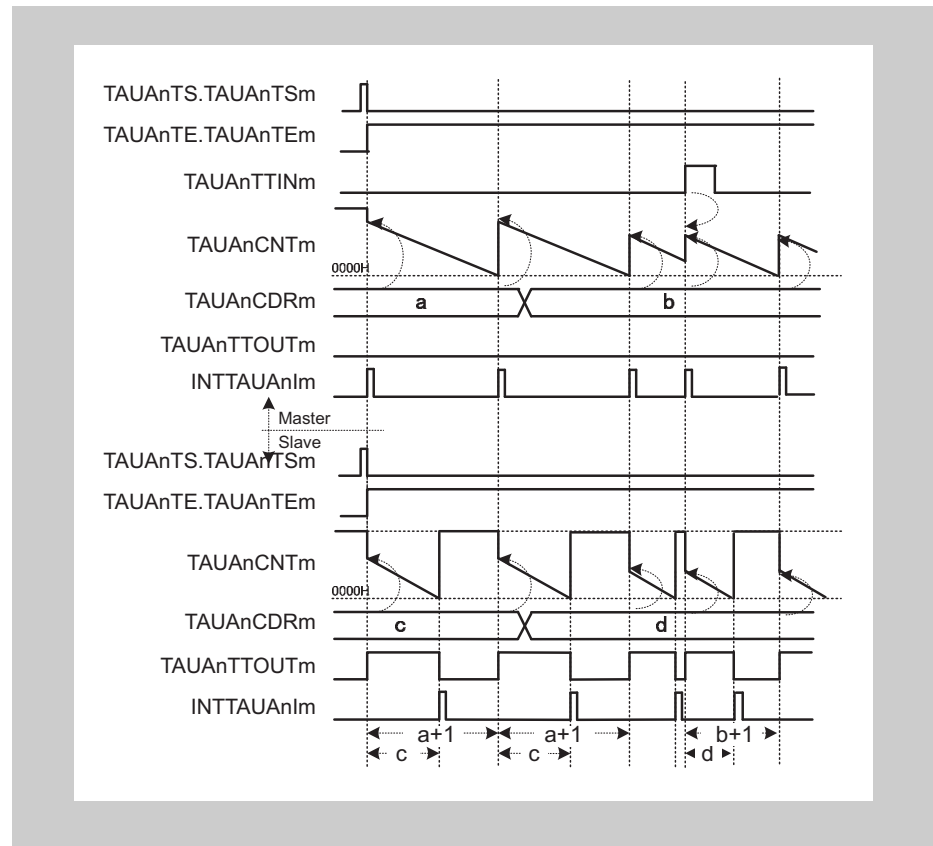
TAUAnTS.TAUAnTSm
TAUAnTE.TAUAnTEm
TAUAnTTINm
TAUAnCNTm
0000H
TAUAnCDRm
a
b
TAUAnTTOUTm
INTTAUAnIm
Master
Slave
TAUAnTS.TAUAnTSm
TAUAnTE.TAUAnTEm
TAUAnCNTm
0000H
TAUAnCDRm
c
d
TAUAnTTOUTm
INTTAUAnIm
a+1
a+1
b+1
c
c
d